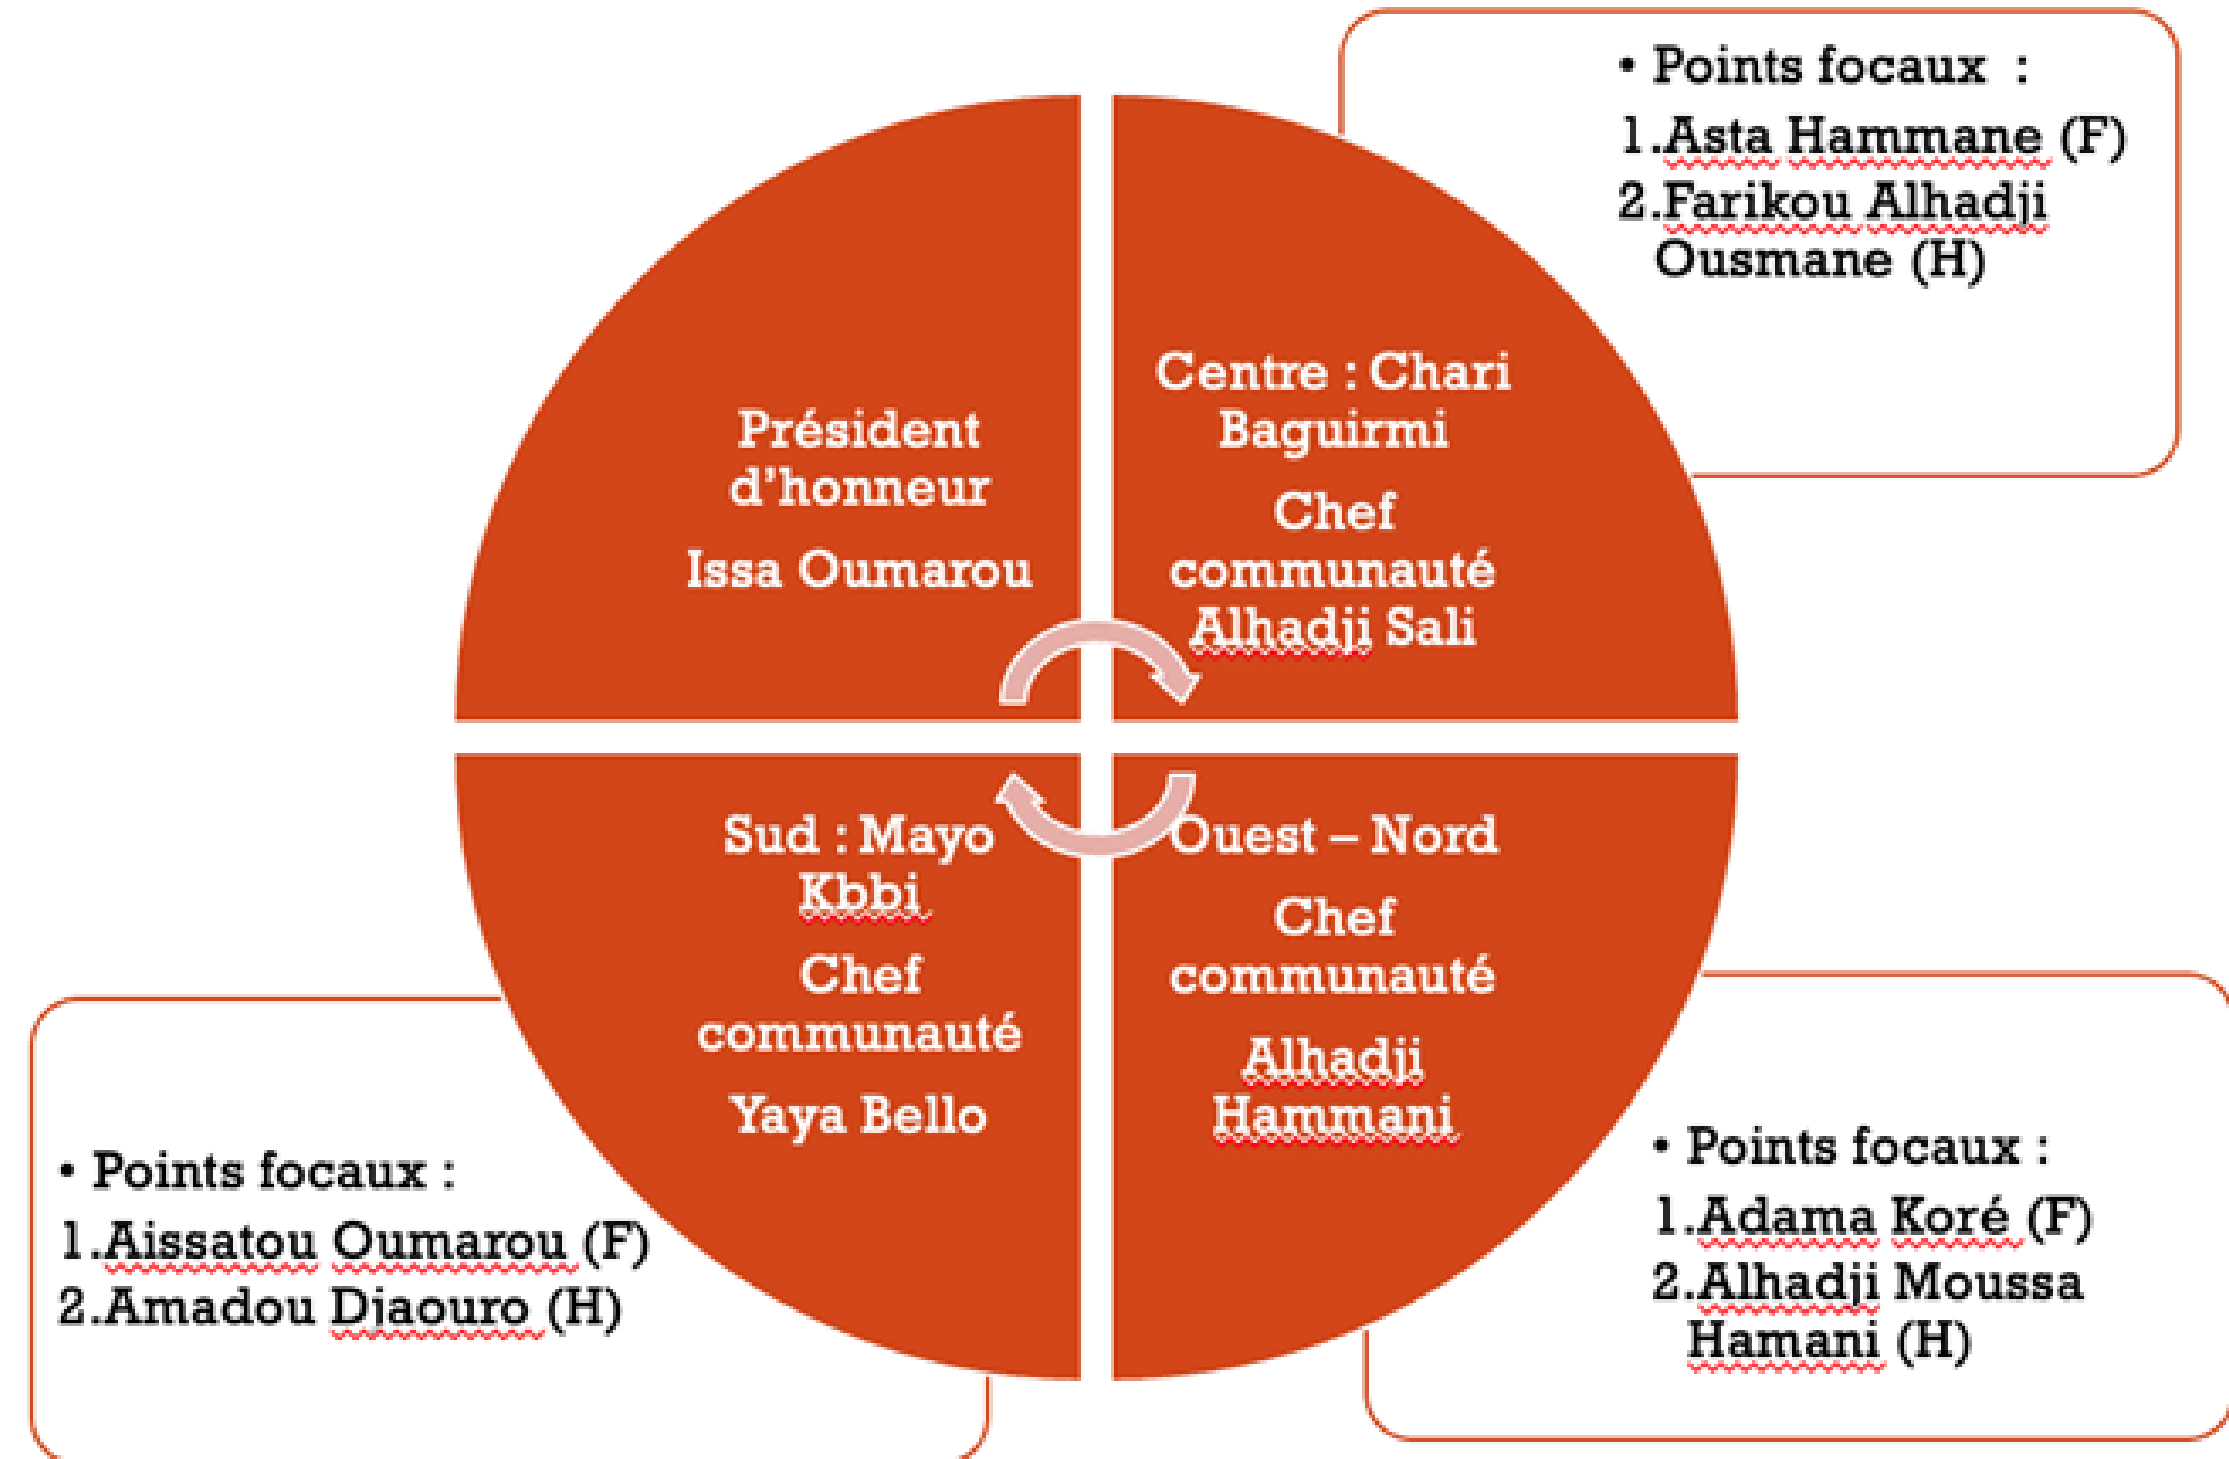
• Points focaux :
1. Asta Hammane (F)
2. Farikou Alhadji Ousmane (H)

Président d'honneur
Issa Oumarou

Centre : Chari Baguirmi
Chef communauté Alhadji Sali

Sud : Mayo Kbbi
Chef communauté
Yaya Bello

Ouest – Nord
Chef communauté
Alhadji Hammani

• Points focaux :
1. Aissatou Oumarou (F)
2. Amadou Djaouro (H)

• Points focaux :
1. Adama Koré (F)
2. Alhadji Moussa Hamani (H)